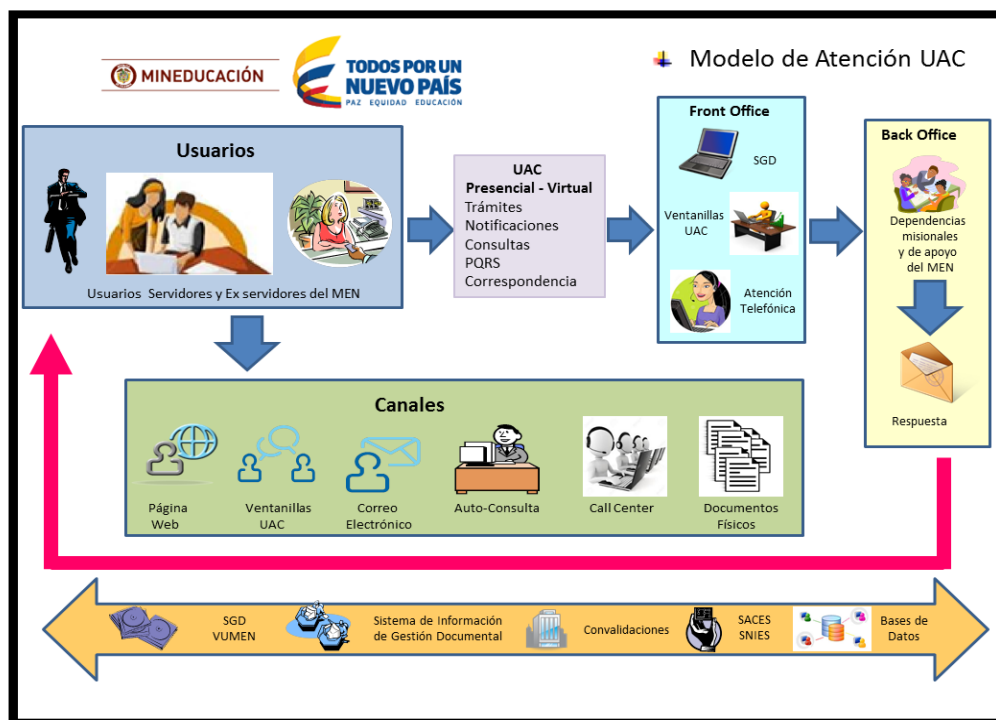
MINEDUCACIÓN

TODOS POR UN NUEVO PAÍS
PAZ EQUIDAD EDUCACIÓN

Modelo de Atención UAC

Usuarios

Usuarios Servidores y Ex servidores del MEN

UAC
Presencial - Virtual
Trámites
Notificaciones
Consultas
PQRS
Correspondencia

Front Office

SGD

Ventanillas UAC

Atención Telefónica

Back Office

Dependencias misionales y de apoyo del MEN

Respuesta

Canales

Página Web

Ventanillas UAC

Correo Electrónico

Auto-Consulta

Call Center

Documentos Físicos

SGD
VUMEN

Sistema de Información de Gestión Documental

Convalidaciones

SACES
SNIES

Bases de Datos